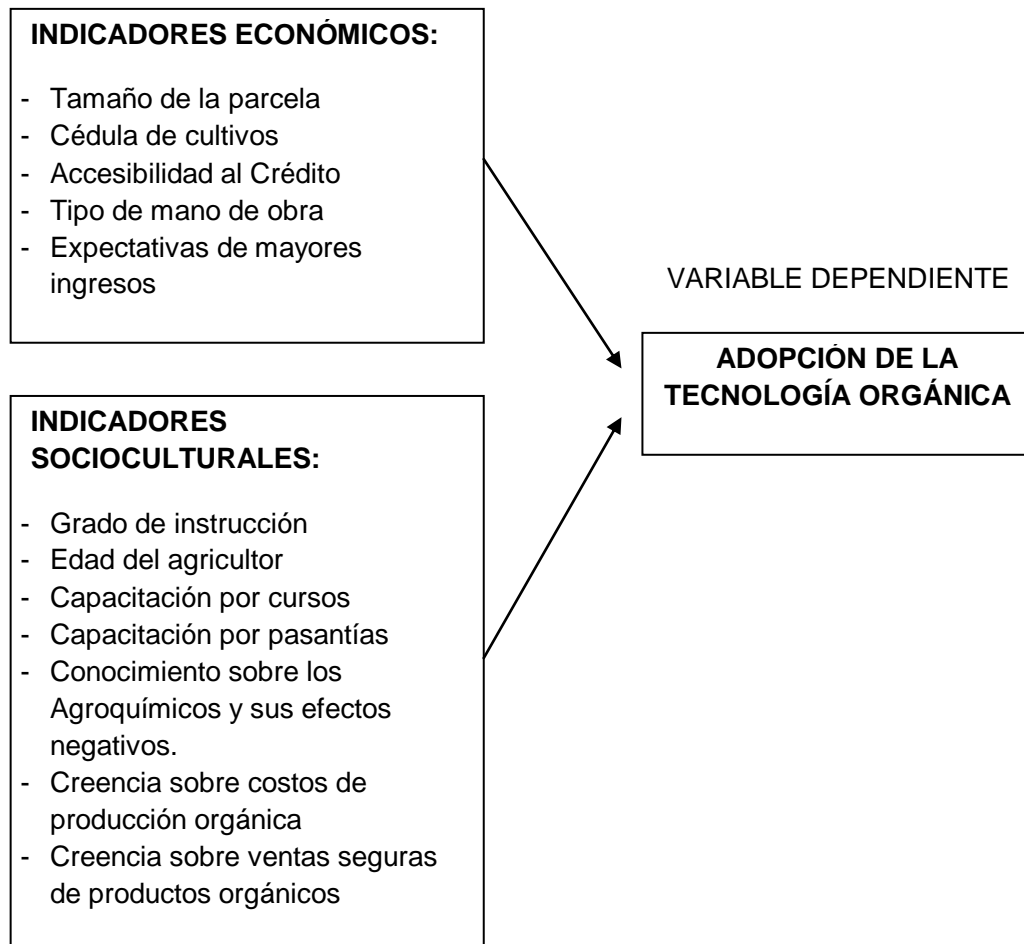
INDICADORES ECONÓMICOS:

- Tamaño de la parcela
- Cédula de cultivos
- Accesibilidad al Crédito
- Tipo de mano de obra
- Expectativas de mayores ingresos

INDICADORES SOCIOCULTURALES:

- Grado de instrucción
- Edad del agricultor
- Capacitación por cursos
- Capacitación por pasantías
- Conocimiento sobre los Agroquímicos y sus efectos negativos.
- Creencia sobre costos de producción orgánica
- Creencia sobre ventas seguras de productos orgánicos

VARIABLE DEPENDIENTE

ADOPCIÓN DE LA TECNOLOGÍA ORGÁNICA